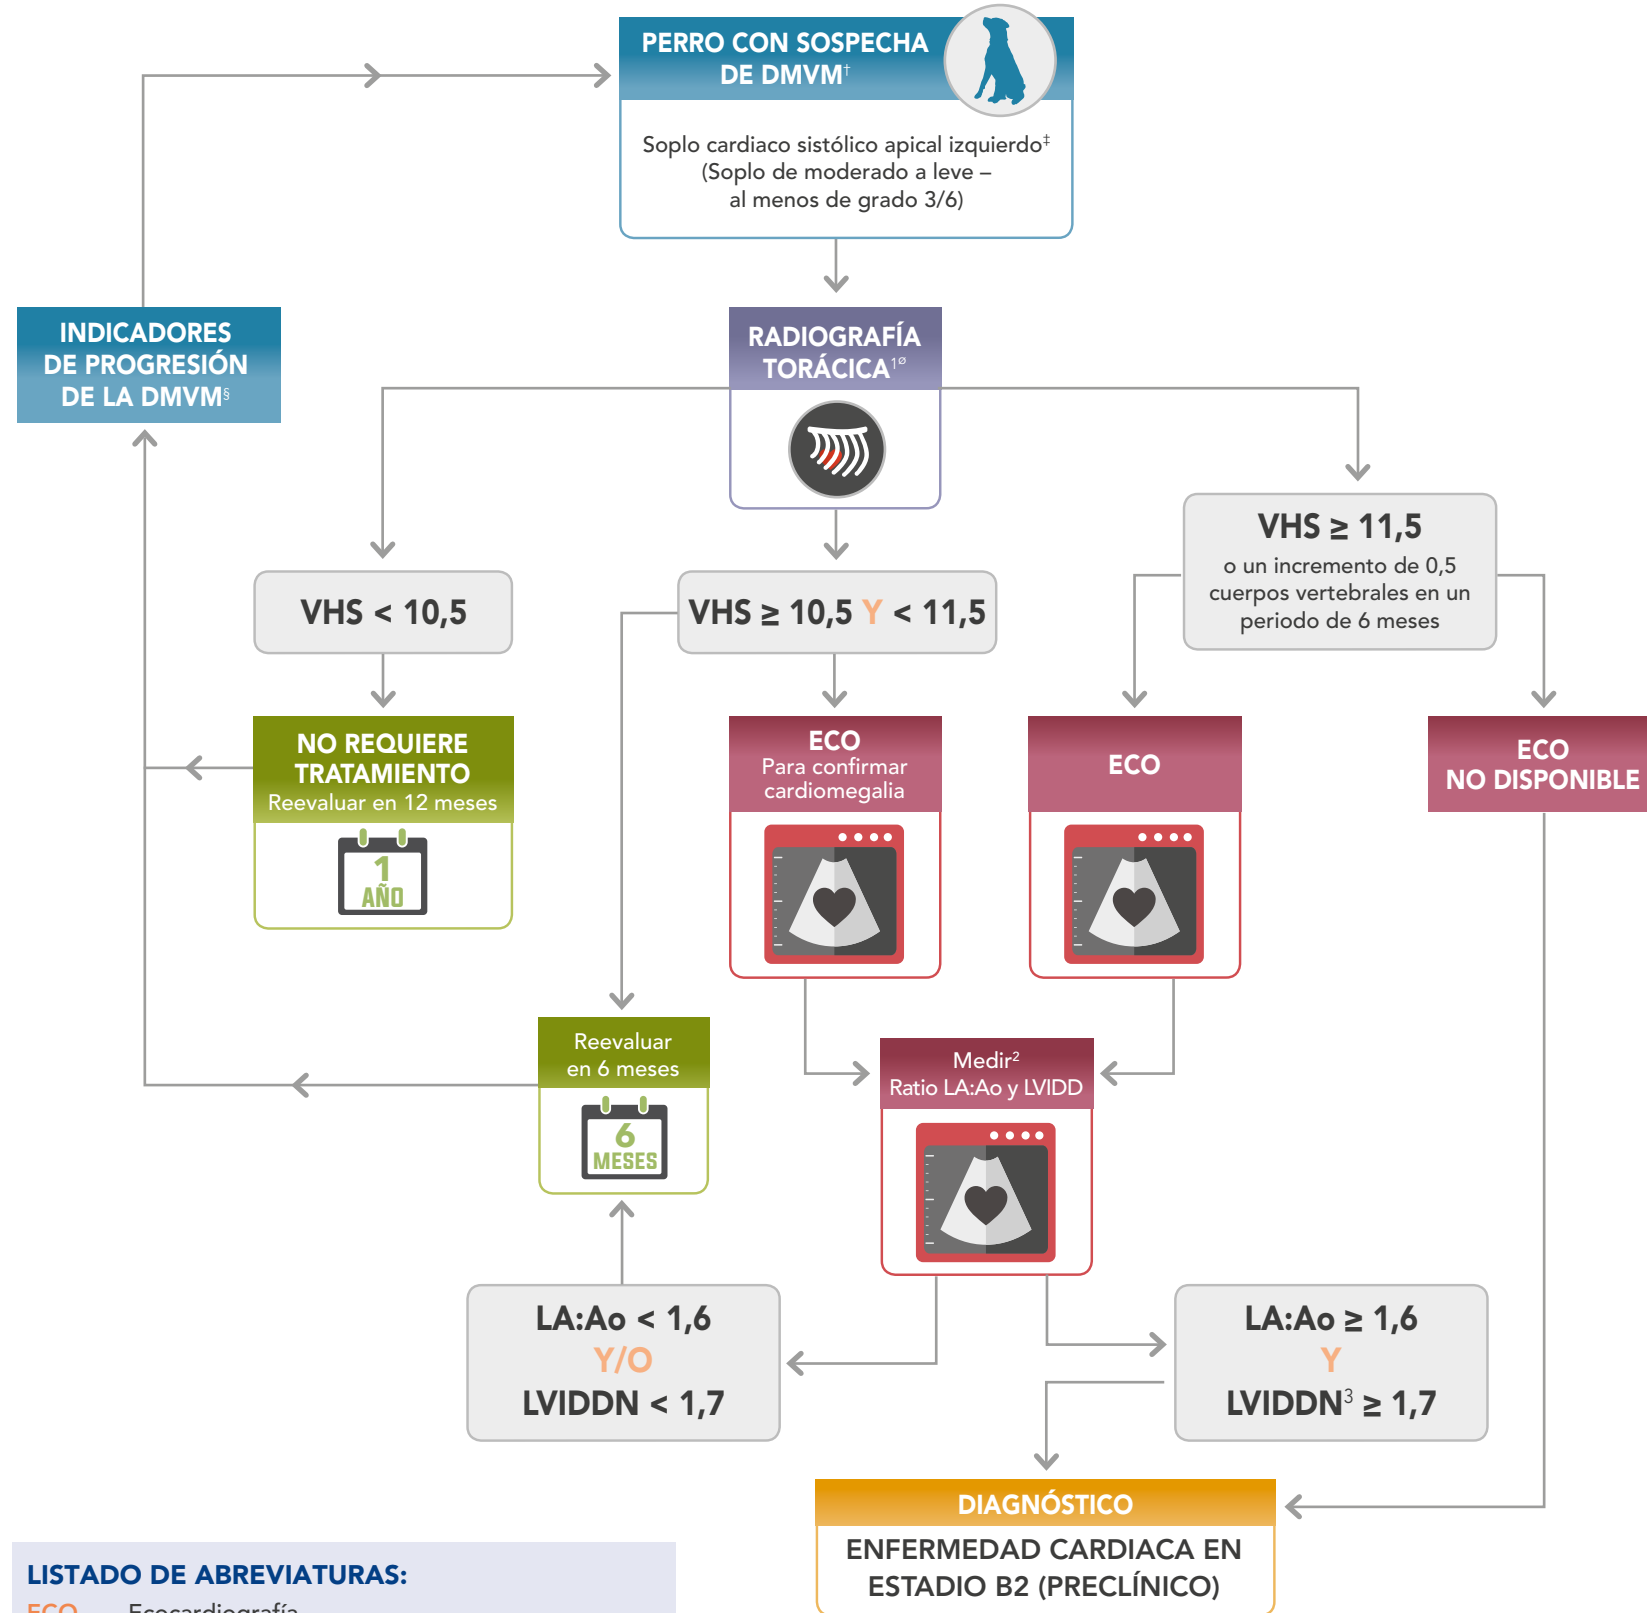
PERRO CON SOSPECHA DE DMVM$^{†}$

Soplo cardiaco sistólico apical izquierdo$^{‡}$ (Soplo de moderado a leve – al menos de grado 3/6)

INDICADORES DE PROGRESIÓN DE LA DMVM$^{§}$

RADIOGRAFÍA TORÁCICA$^{1ø}$

VHS < 10,5

VHS ≥ 10,5 Y < 11,5

VHS ≥ 11,5
o un incremento de 0,5 cuerpos vertebrales en un periodo de 6 meses

NO REQUIERE TRATAMIENTO
Reevaluar en 12 meses

1 AÑO

ECO
Para confirmar cardiomegalia

ECO

ECO NO DISPONIBLE

Reevaluar en 6 meses

6 MESES

Medir$^{2}$
Ratio LA:Ao y LVIDD

LA:Ao < 1,6
Y/O
LVIDDN < 1,7

LA:Ao ≥ 1,6
Y
LVIDDN$^{3}$ ≥ 1,7

DIAGNÓSTICO
ENFERMEDAD CARDIACA EN ESTADIO B2 (PRECLÍNICO)

LISTADO DE ABREVIATURAS:
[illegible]